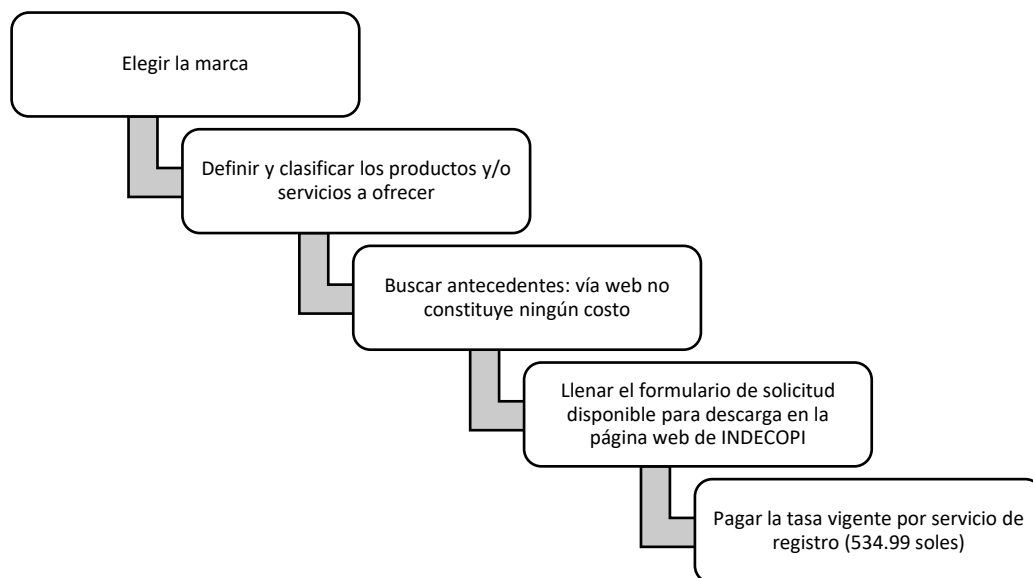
Elegir la marca

Definir y clasificar los productos y/o servicios a ofrecer

Buscar antecedentes: vía web no constituye ningún costo

Llenar el formulario de solicitud disponible para descarga en la página web de INDECOPI

Pagar la tasa vigente por servicio de registro (534.99 soles)